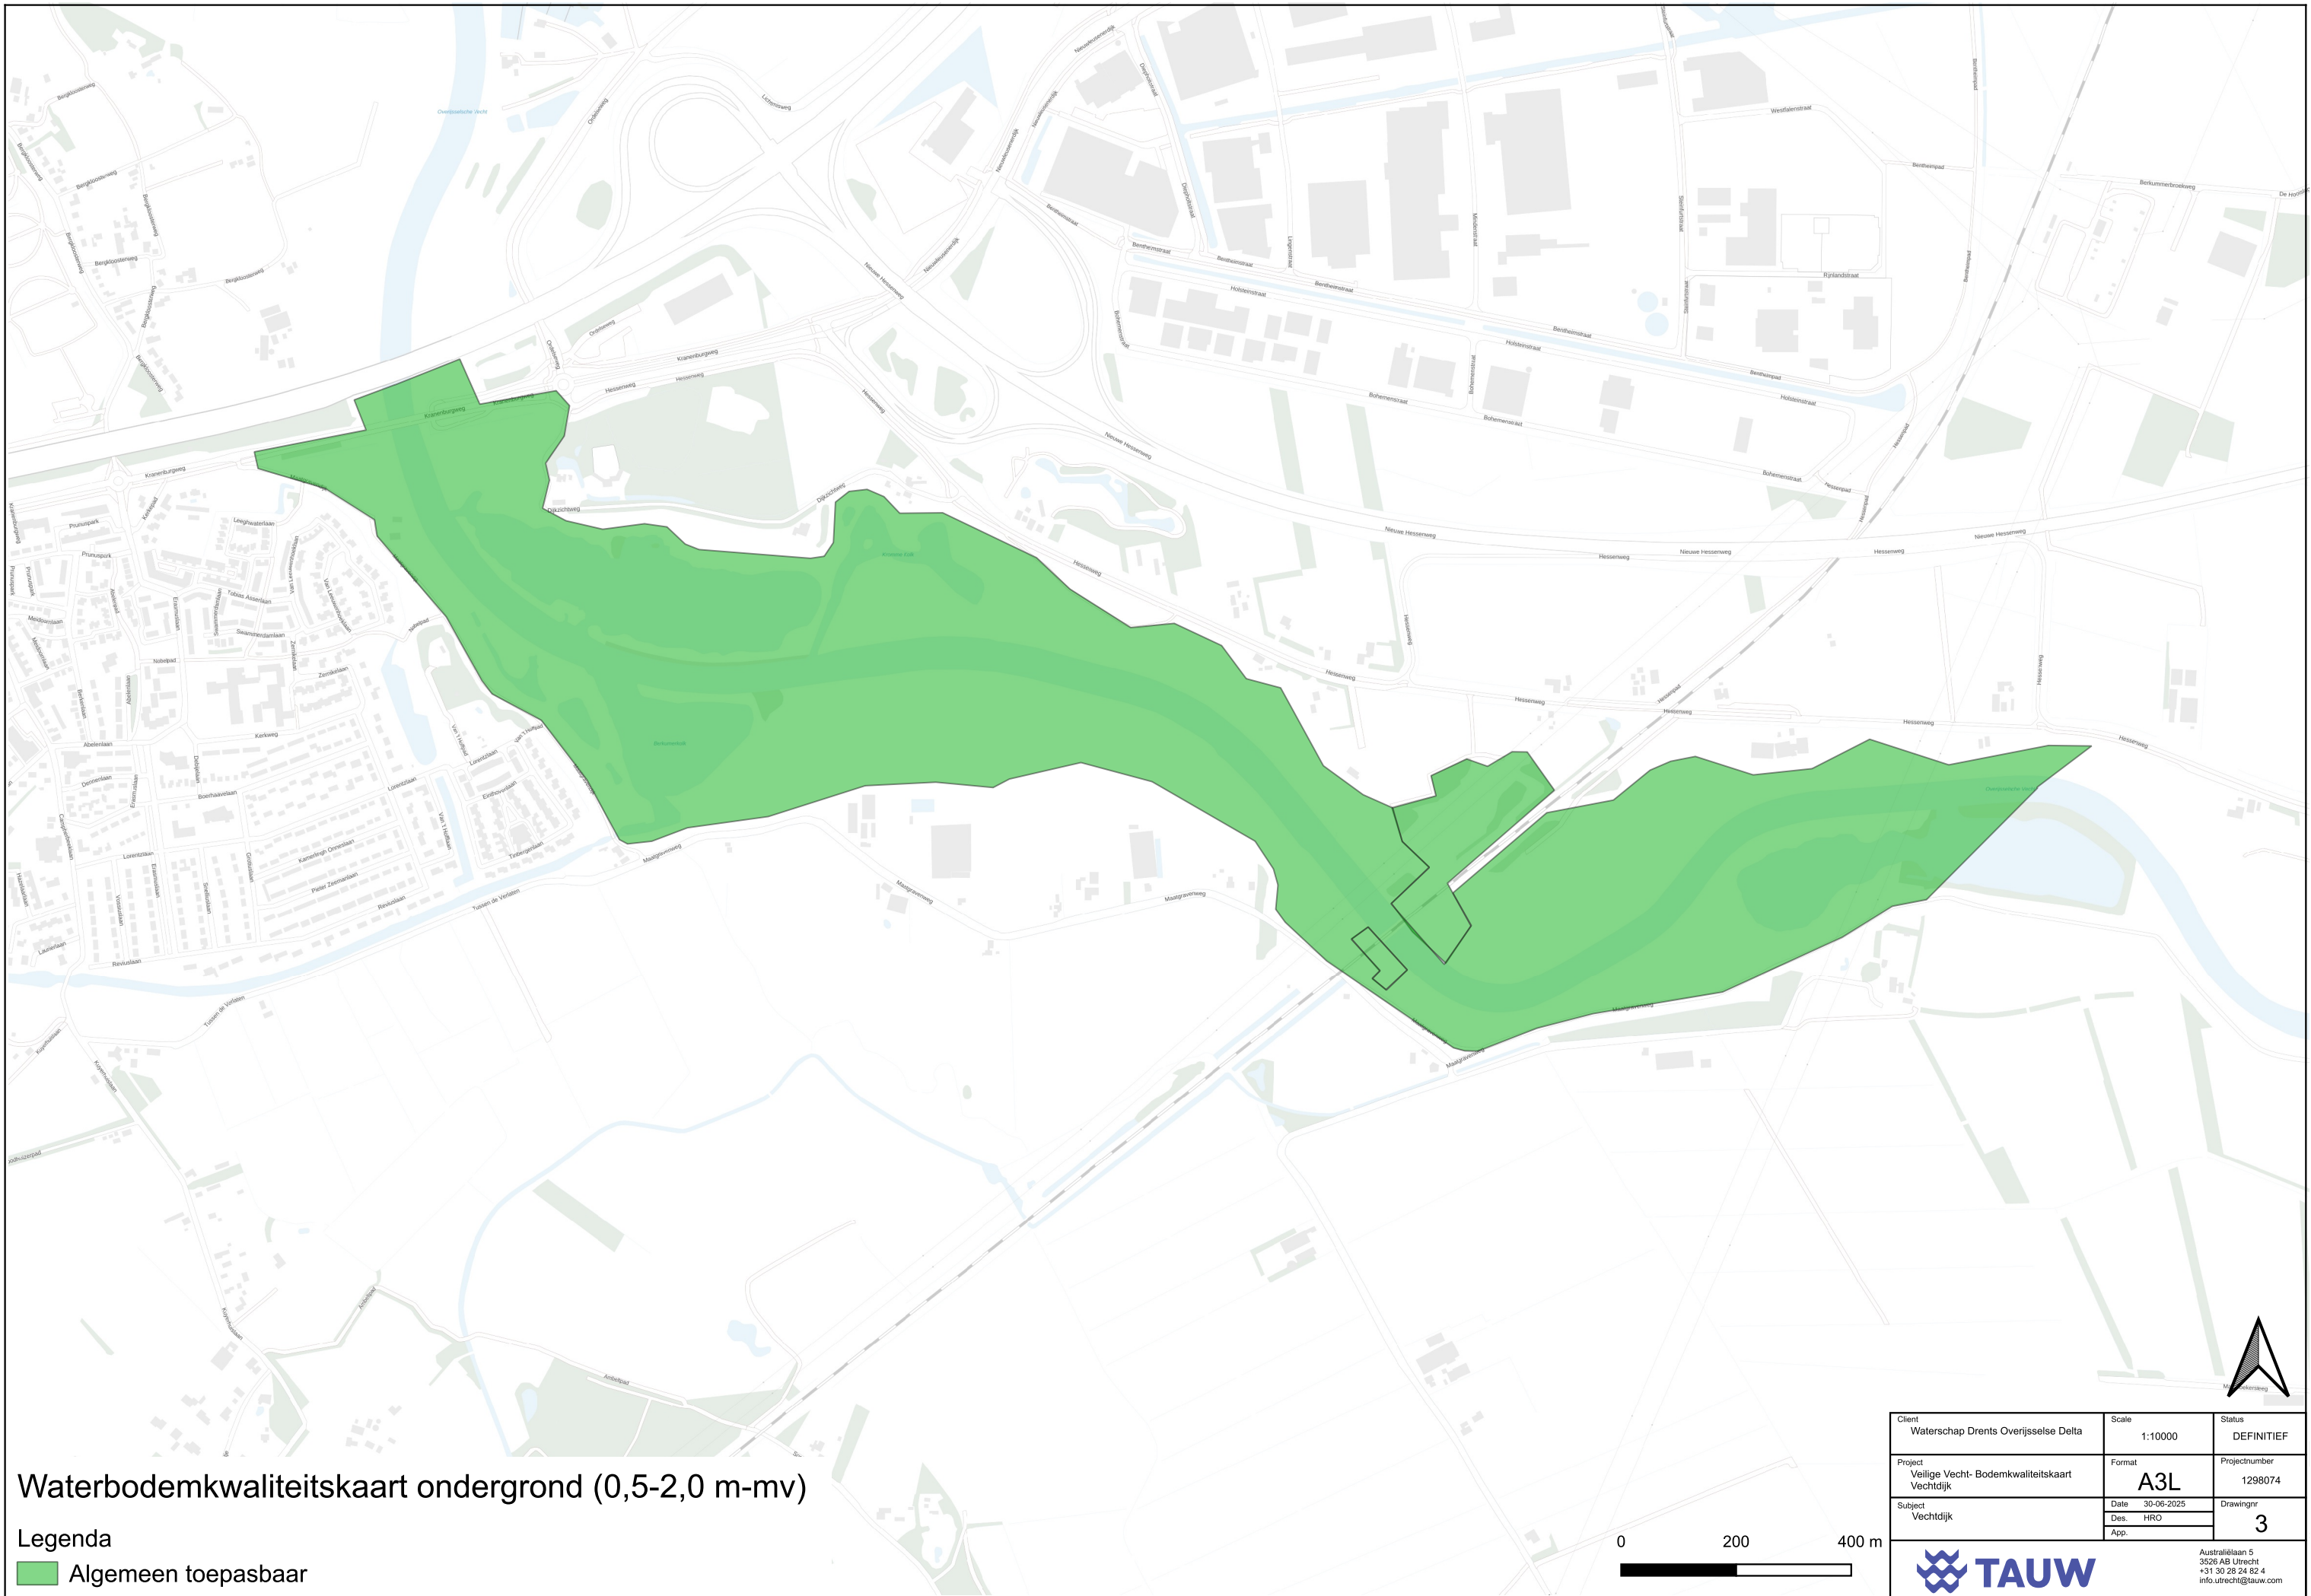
Waterbodemkwaliteitskaart ondergrond (0,5-2,0 m-mv)

Legenda

Algemeen toepasbaar

0 200 400 m

| Client | Scale | Status |
|---|---|---|
| Waterschap Drents Overijsselse Delta | 1:10000 | DEFINITIEF |
| Project Veilige Vecht- Bodemkwaliteitskaart Vechtdijk | Format A3L | Projectnumber 1298074 |
| Subject Vechtdijk | Date 30-06-2025 Des. HRO App. | Drawingnr 3 |

TAUW

Australiëlaan 5
3526 AB Utrecht
+31 30 28 24 82 4
info.utrecht@tauw.com

Kranenburgweg
Hesseweg
Nieuwe Hesseweg
Bentheimstraat
Holsteinstraat
Bohemenstraat
Dijkzichtweg
Maalgravenweg
Westfalenstraat
Berkummerbroekweg
Rijnlandstraat
Prunuspark
Kerkweg
Abeelenlaan
Lorentzlaan
Revuslaan
Tussen de Vaarten
Ambelpad